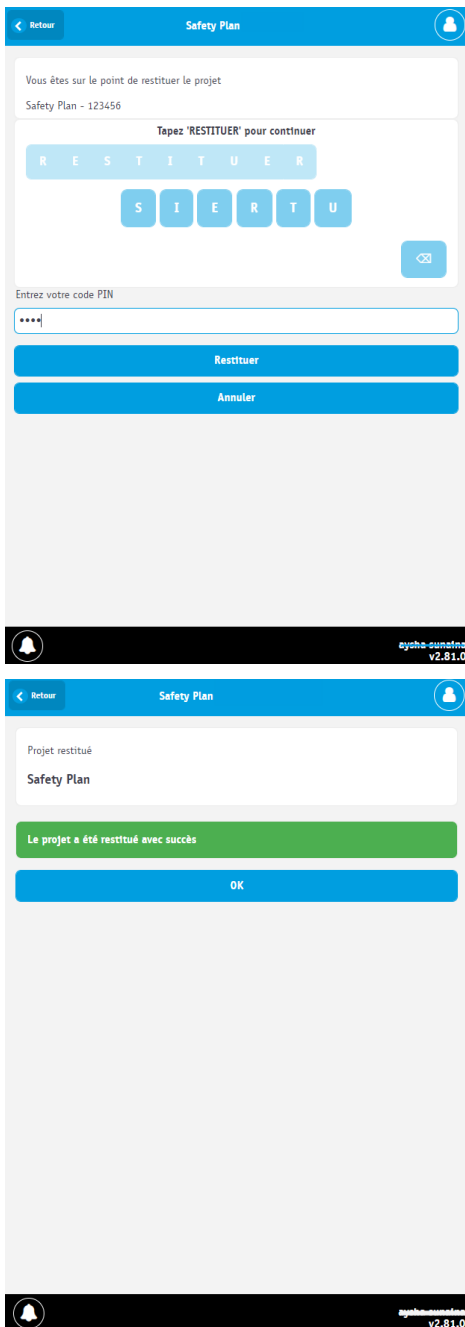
Retour

Safety Plan

Vous êtes sur le point de restituer le projet

Safety Plan - 123456

Tapez 'RESTITUER' pour continuer

R E S T I T U E R

S I E R T U

Entrez votre code PIN

••••

Restituer

Annuler

aysha-suncina
v2.81.0

Retour

Safety Plan

Projet restitué

Safety Plan

Le projet a été restitué avec succès

OK

aysha-suncina
v2.81.0